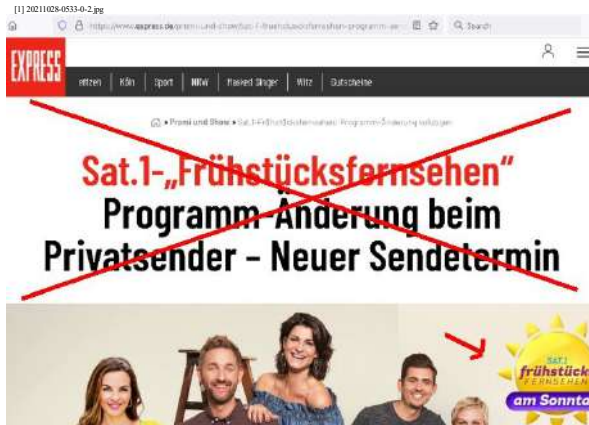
[1] 20211028-0533-0-2.jpg

https://www.express.de/promi-und-show/sat-1-fruehstuecksfernsehen-programm-ae

Search

EXPRESS

ettzen | Köln | Sport | NRW | Masked Singer | Witz | Gutscheine

Promi und Show ▸ Sat.1-Frühstücksfernsehen: Programm-Änderung beim Privatsender

Sat.1-„Frühstücksfernsehen"
Programm-Änderung beim Privatsender – Neuer Sendetermin

SAT.1
frühstück
FERNSEHEN
am Sonnta